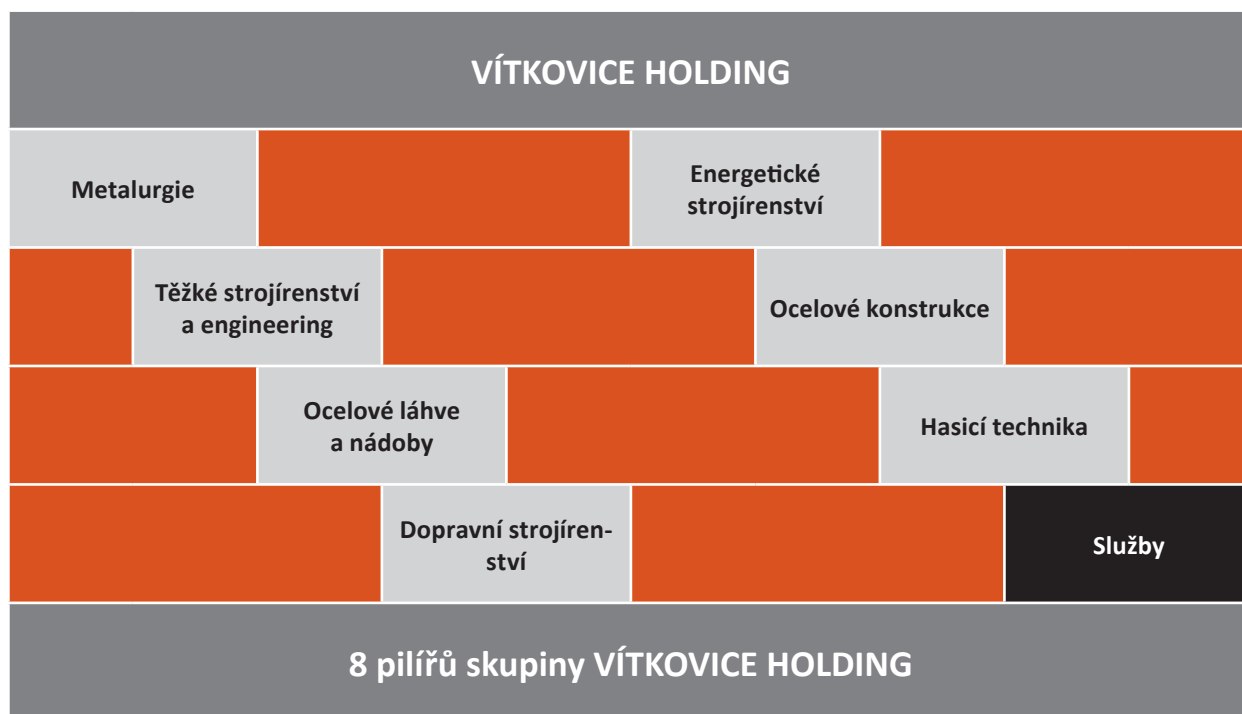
VÍTKOVICE HOLDING

Metalurgie

Energetické strojírenství

Těžké strojírenství a engineering

Ocelové konstrukce

Ocelové láhve a nádoby

Hasicí technika

Dopravní strojírenství

Služby

8 pilířů skupiny VÍTKOVICE HOLDING